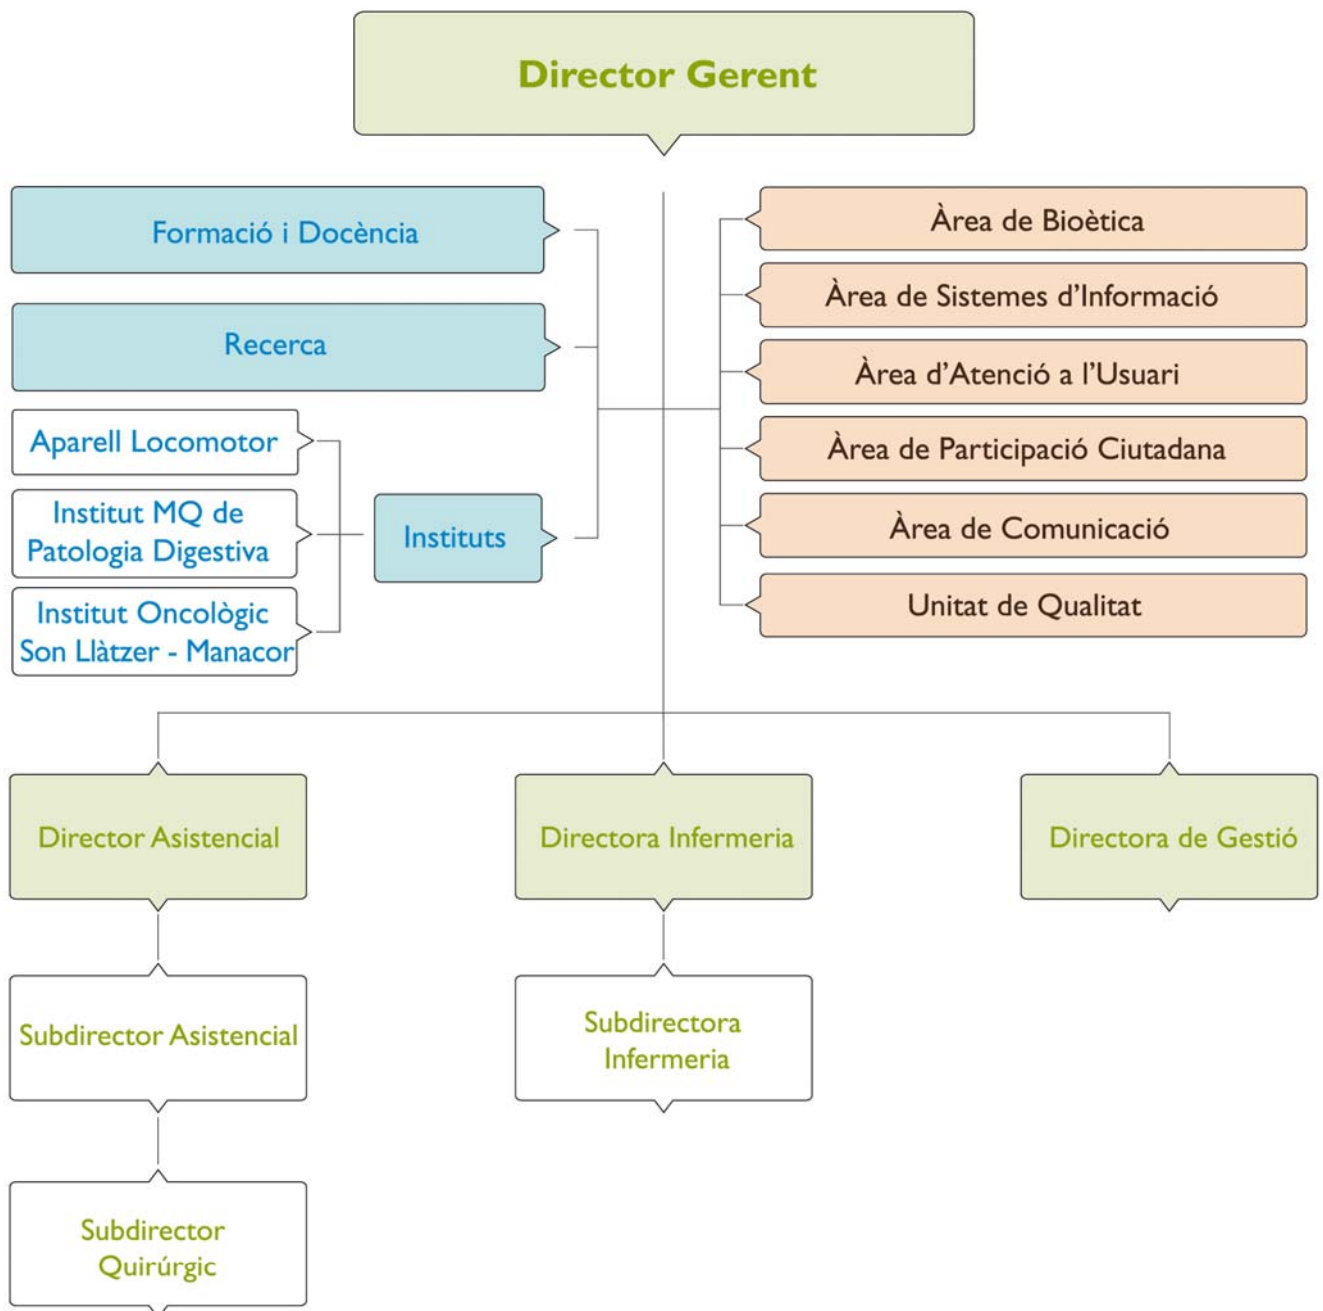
Director Gerent

Formació i Docència

Recerca

Aparell Locomotor

Institut MQ de Patologia Digestiva

Institut Oncològic Son Llàtzer - Manacor

Instituts

Àrea de Bioètica

Àrea de Sistemes d'Informació

Àrea d'Atenció a l'Usuari

Àrea de Participació Ciutadana

Àrea de Comunicació

Unitat de Qualitat

Director Asistencial

Directora Infermeria

Directora de Gestió

Subdirector Asistencial

Subdirectora Infermeria

Subdirector Quirúrgic